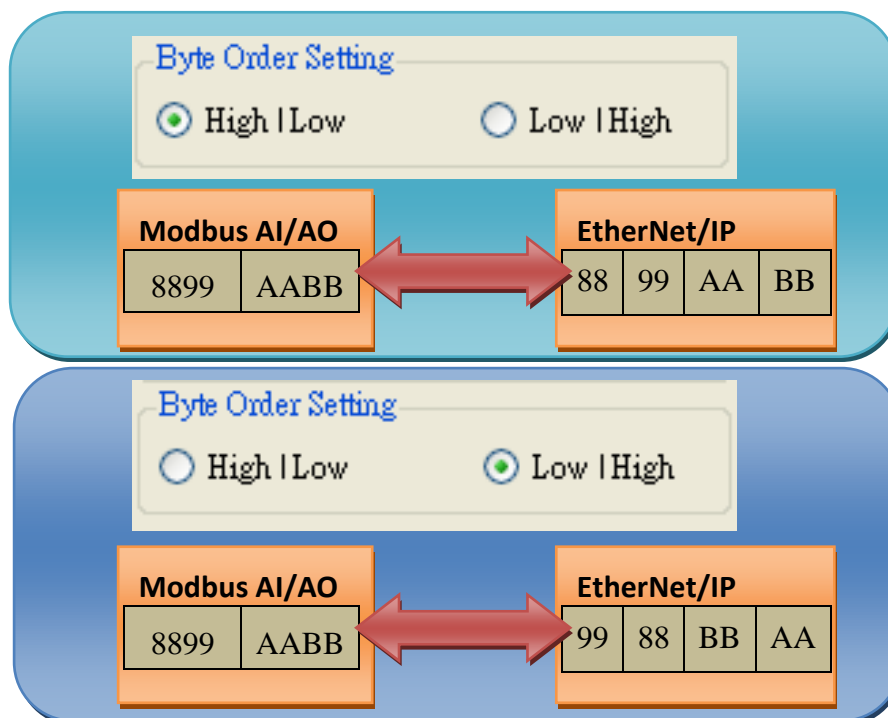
Byte Order Setting

High | Low

Low | High

Modbus AI/AO

| 8899 | AABB |
|---|---|

EtherNet/IP

| 88 | 99 | AA | BB |
|---|---|---|---|

Byte Order Setting

High | Low

Low | High

Modbus AI/AO

| 8899 | AABB |
|---|---|

EtherNet/IP

| 99 | 88 | BB | AA |
|---|---|---|---|